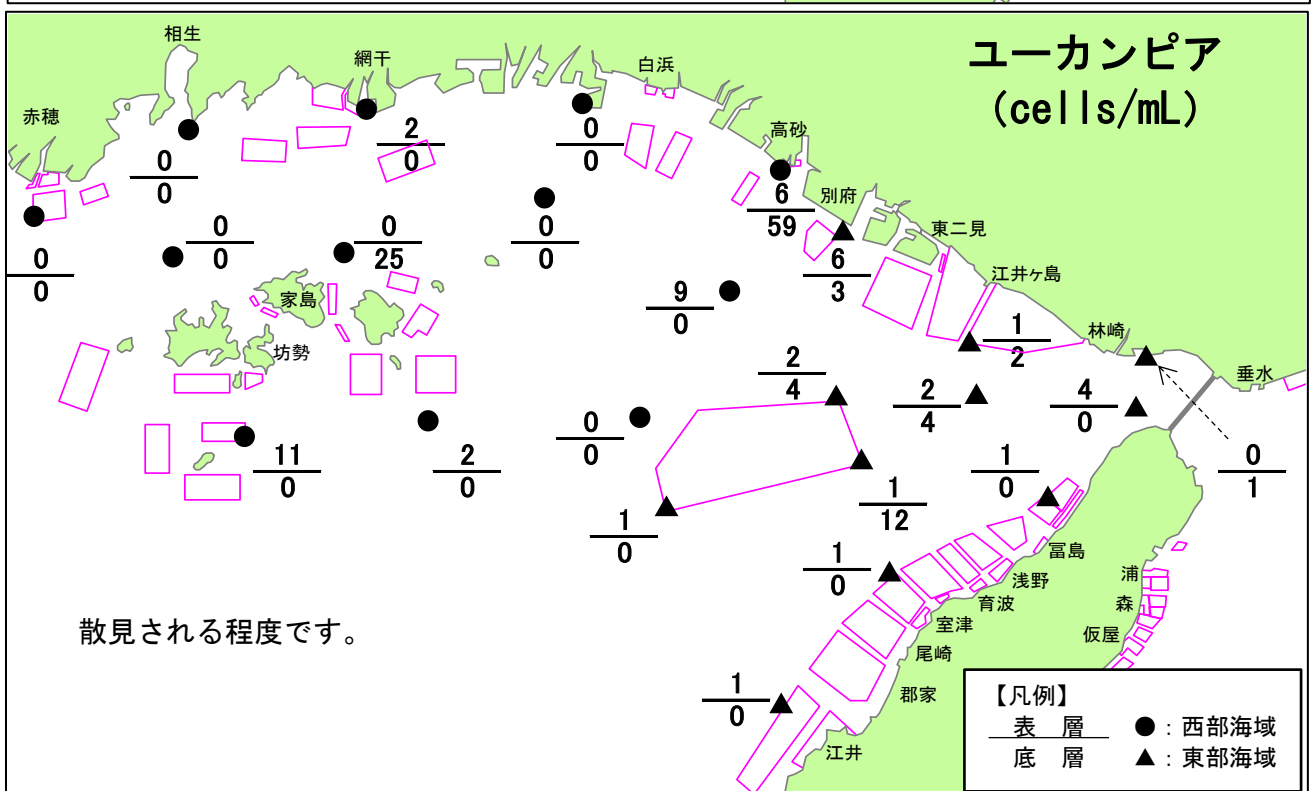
ユーカンピア
(cells/mL)

相生
網干
白浜
赤穂
高砂
別府
東二見
江井ヶ島
林崎
垂水
家島
坊勢
冨島
浅野
育波
室津
尾崎
郡家
江井
浦
森
仮屋

$\frac{0}{0}$ $\frac{2}{0}$ $\frac{0}{0}$ $\frac{6}{59}$ $\frac{0}{0}$ $\frac{0}{0}$ $\frac{0}{25}$ $\frac{0}{0}$ $\frac{6}{3}$ $\frac{9}{0}$ $\frac{1}{2}$ $\frac{2}{4}$ $\frac{2}{4}$ $\frac{4}{0}$ $\frac{0}{1}$ $\frac{11}{0}$ $\frac{2}{0}$ $\frac{0}{0}$ $\frac{1}{0}$ $\frac{1}{12}$ $\frac{1}{0}$ $\frac{1}{0}$ $\frac{1}{0}$

散見される程度です。

【凡例】
表 層
底 層
●：西部海域
▲：東部海域